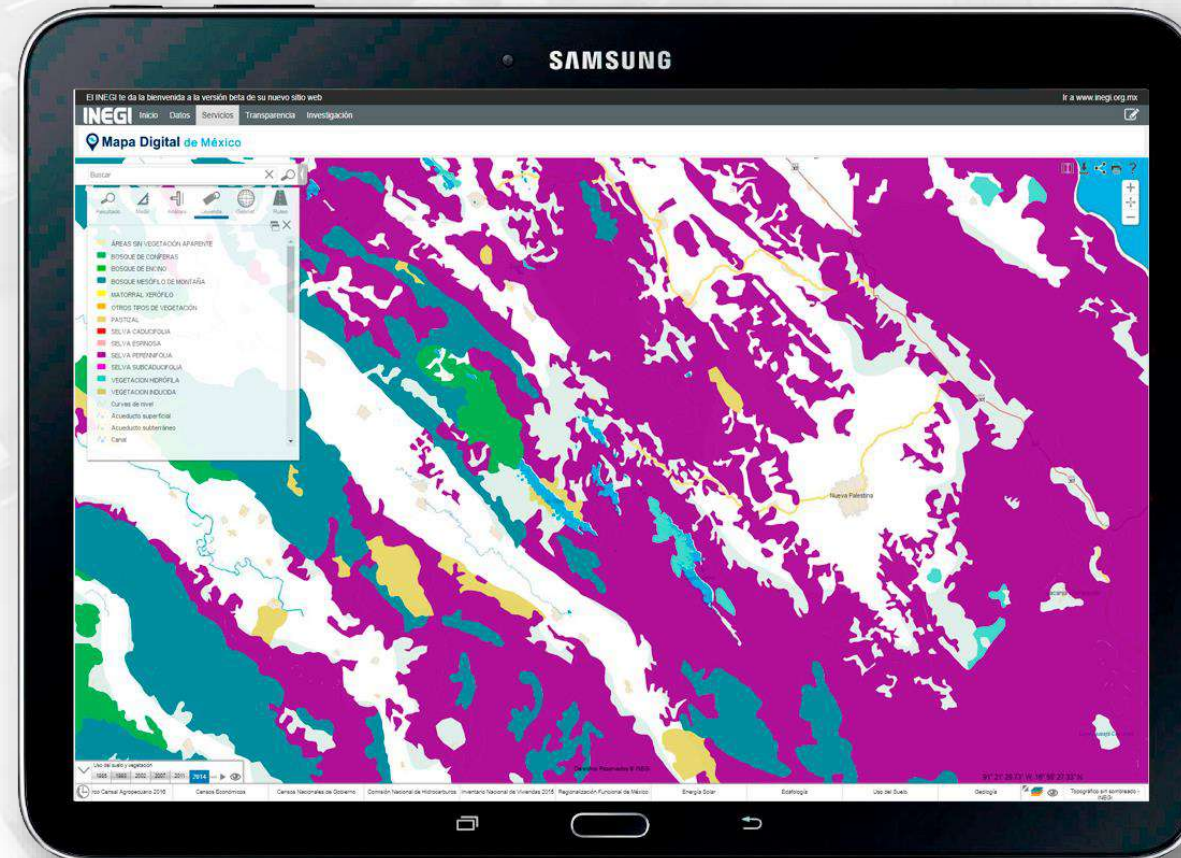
SAMSUNG

El INEGI te da la bienvenida a la versión beta de su nuevo sitio web

Ir a www.inegi.org.mx

INEGI Inicio Datos Servicios Transparencia Investigación

Mapa Digital de México

Buscar

Resultados Medir Arrastrar Leyenda Material Rutas

ÁREAS SIN VEGETACIÓN APARENTE
BOSQUE DE CONÍFERAS
BOSQUE DE ENCINO
BOSQUE MESÓFILO DE MONTAÑA
MATORRAL XERÓFILO
OTROS TIPOS DE VEGETACIÓN
PASTIZAL
SELVA CADUCIFOLIA
SELVA ESPINOSA
SELVA PERENNIFOLIA
SELVA SUBCADUCIFOLIA
VEGETACIÓN HIDRÓFILA
VEGETACIÓN INDUCIDA
Curvas de nivel
Acueducto superficial
Acueducto subterráneo
Canal

Nueva Palestina

Derechos Reservados © INEGI

Uso del suelo y vegetación
1985 1993 2002 2007 2011 2014

Censo Agropecuario 2016 | Censos Económicos | Censos Nacionales de Gobierno | Comisión Nacional de Hidrocarburos | Inventario Nacional de Viviendas 2016 | Regionalización Funcional de México | Energía Solar | Edafología | Uso del Suelo | Geología | Topográfico sin sombreado - INEGI